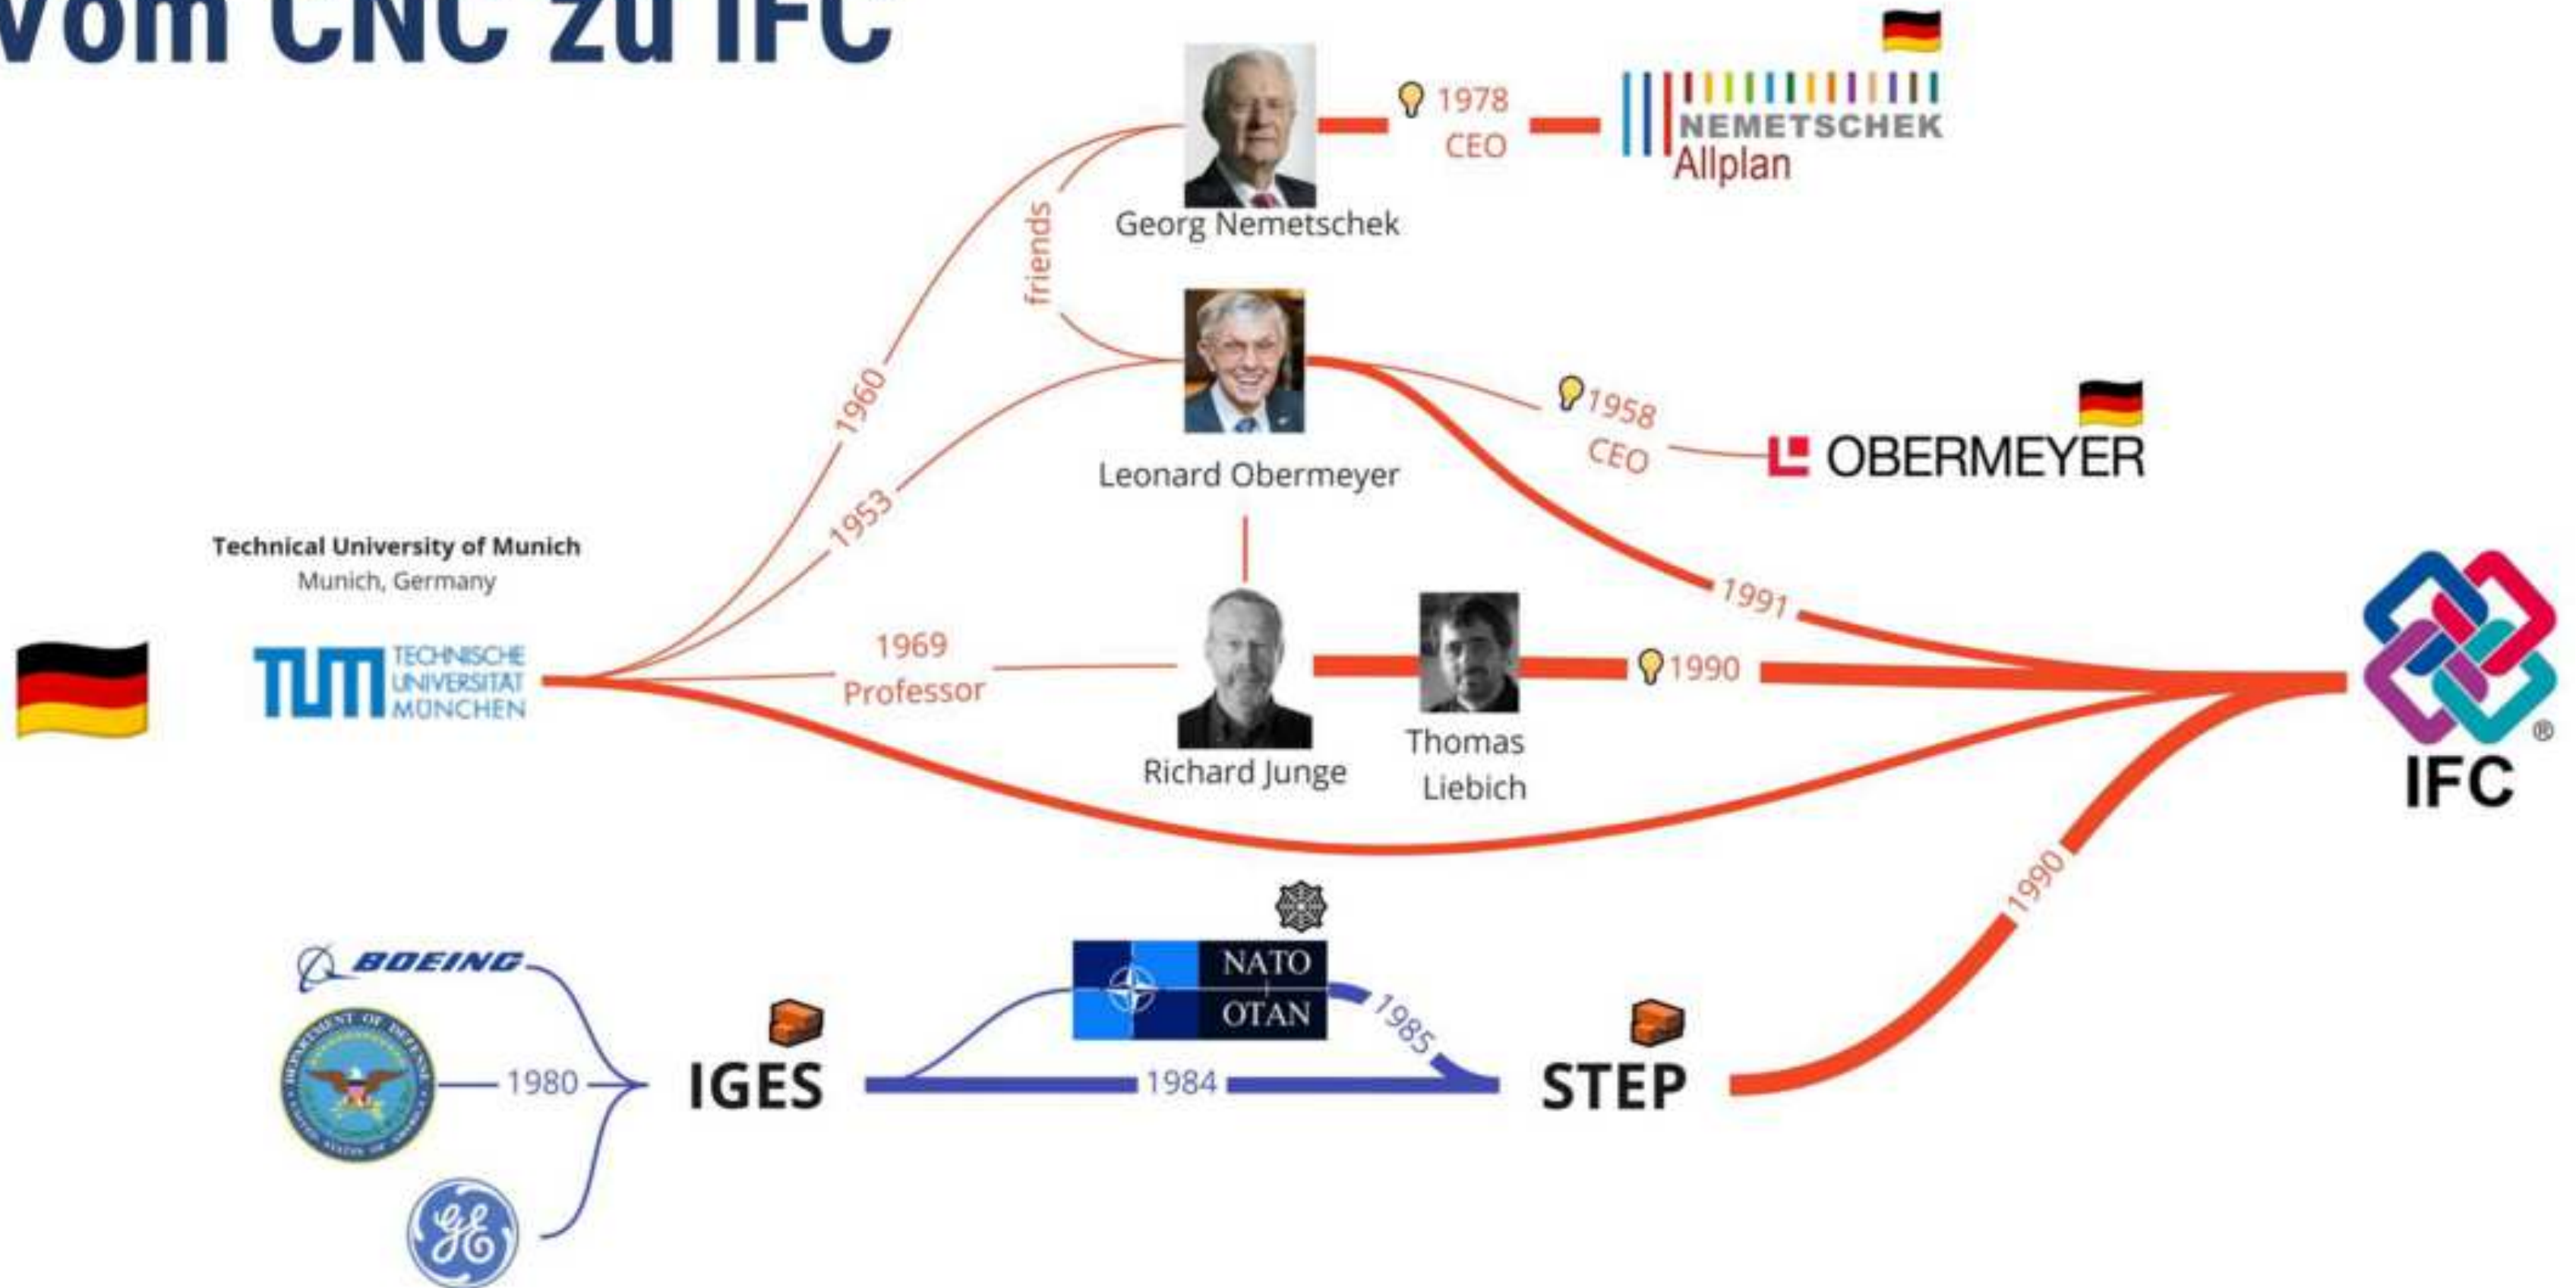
Vom CNC zu IFC

1978
CEO

NEMETSCHEK
Allplan

Georg Nemetschek

friends

1960

1953

Leonard Obermeyer

1958
CEO

OBERMEYER

Technical University of Munich
Munich, Germany

TECHNISCHE UNIVERSITÄT MÜNCHEN

1969
Professor

Richard Junge

Thomas Liebich

1990

1991

IFC

1990

BOEING

1980

IGES

NATO
OTAN

1985

1984

STEP